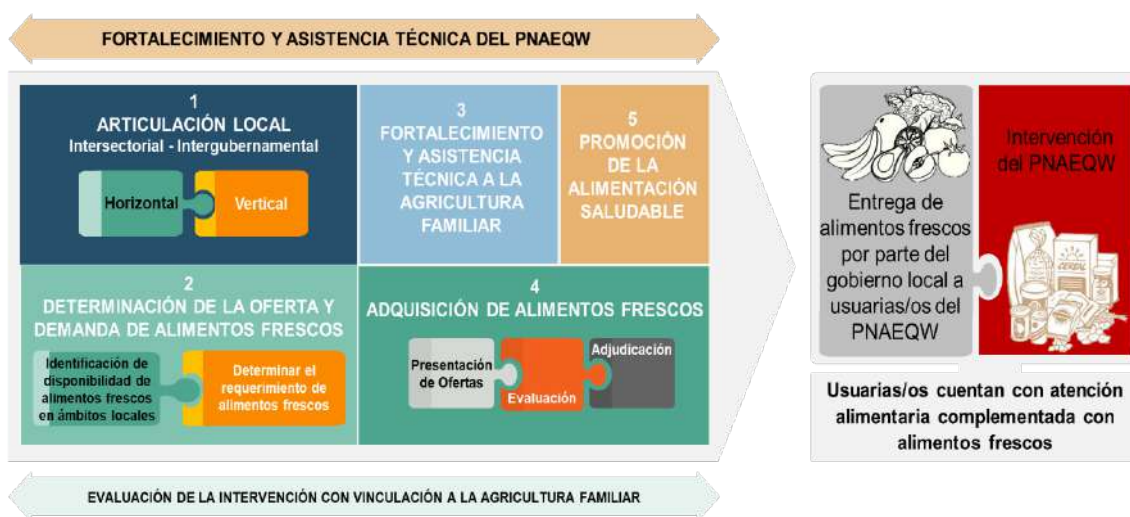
FORTALECIMIENTO Y ASISTENCIA TÉCNICA DEL PNAEQW

1
ARTICULACIÓN LOCAL
Intersectorial - Intergubernamental

Horizontal

Vertical

3
FORTALECIMIENTO Y ASISTENCIA TÉCNICA A LA AGRICULTURA FAMILIAR

5
PROMOCIÓN DE LA ALIMENTACIÓN SALUDABLE

2
DETERMINACIÓN DE LA OFERTA Y DEMANDA DE ALIMENTOS FRESCOS

Identificación de disponibilidad de alimentos frescos en ámbitos locales

Determinar el requerimiento de alimentos frescos

4
ADQUISICIÓN DE ALIMENTOS FRESCOS

Presentación de Ofertas

Evaluación

Adjudicación

Entrega de alimentos frescos por parte del gobierno local a usuarias/os del PNAEQW

Intervención del PNAEQW

Usuarias/os cuentan con atención alimentaria complementada con alimentos frescos

EVALUACIÓN DE LA INTERVENCIÓN CON VINCULACIÓN A LA AGRICULTURA FAMILIAR